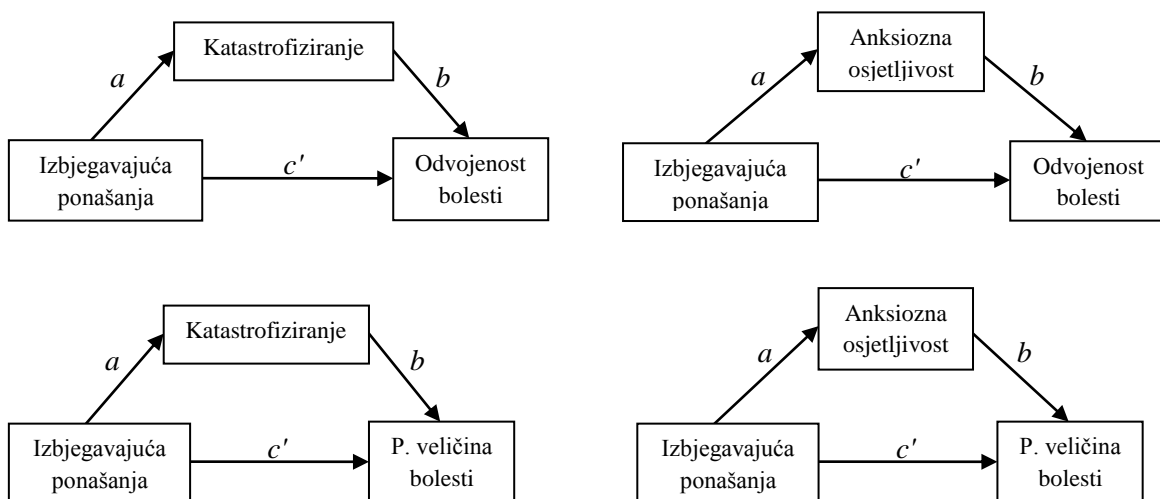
Katastrofiziranje

$a$

$b$

Izbjegavajuća ponašanja

$c'$

Odvojenost bolesti

Anksiozna osjetljivost

$a$

$b$

Izbjegavajuća ponašanja

$c'$

Odvojenost bolesti

Katastrofiziranje

$a$

$b$

Izbjegavajuća ponašanja

$c'$

P. veličina bolesti

Anksiozna osjetljivost

$a$

$b$

Izbjegavajuća ponašanja

$c'$

P. veličina bolesti